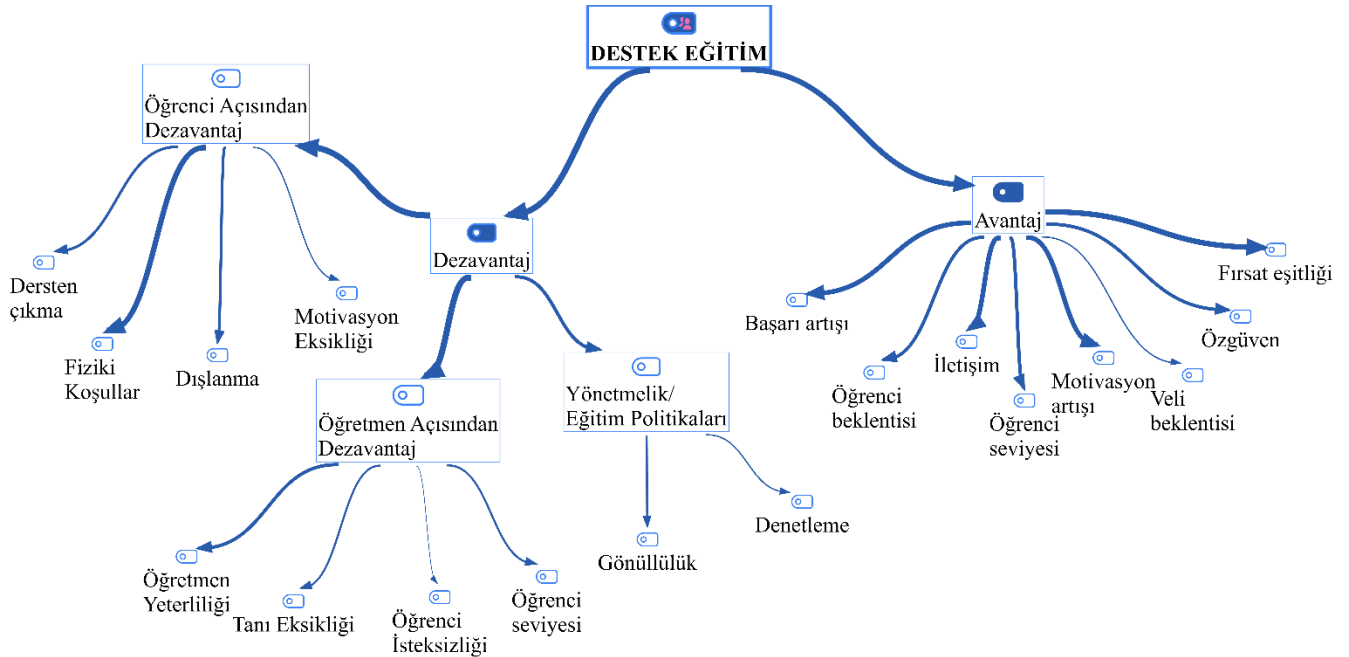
DESTEK EĞİTİM

Öğrenci Açısından Dezavantaj

Dersten çıkma

Fiziki Koşullar

Dışlanma

Motivasyon Eksikliği

Dezavantaj

Öğretmen Açısından Dezavantaj

Öğretmen Yeterliliği

Tanı Eksikliği

Öğrenci İsteksizliği

Öğrenci seviyesi

Yönetmelik/ Eğitim Politikaları

Gönüllülük

Denetleme

Avantaj

Fırsat eşitliği

Başarı artışı

Özgüven

Öğrenci beklentisi

İletişim

Öğrenci seviyesi

Motivasyon artışı

Veli beklentisi